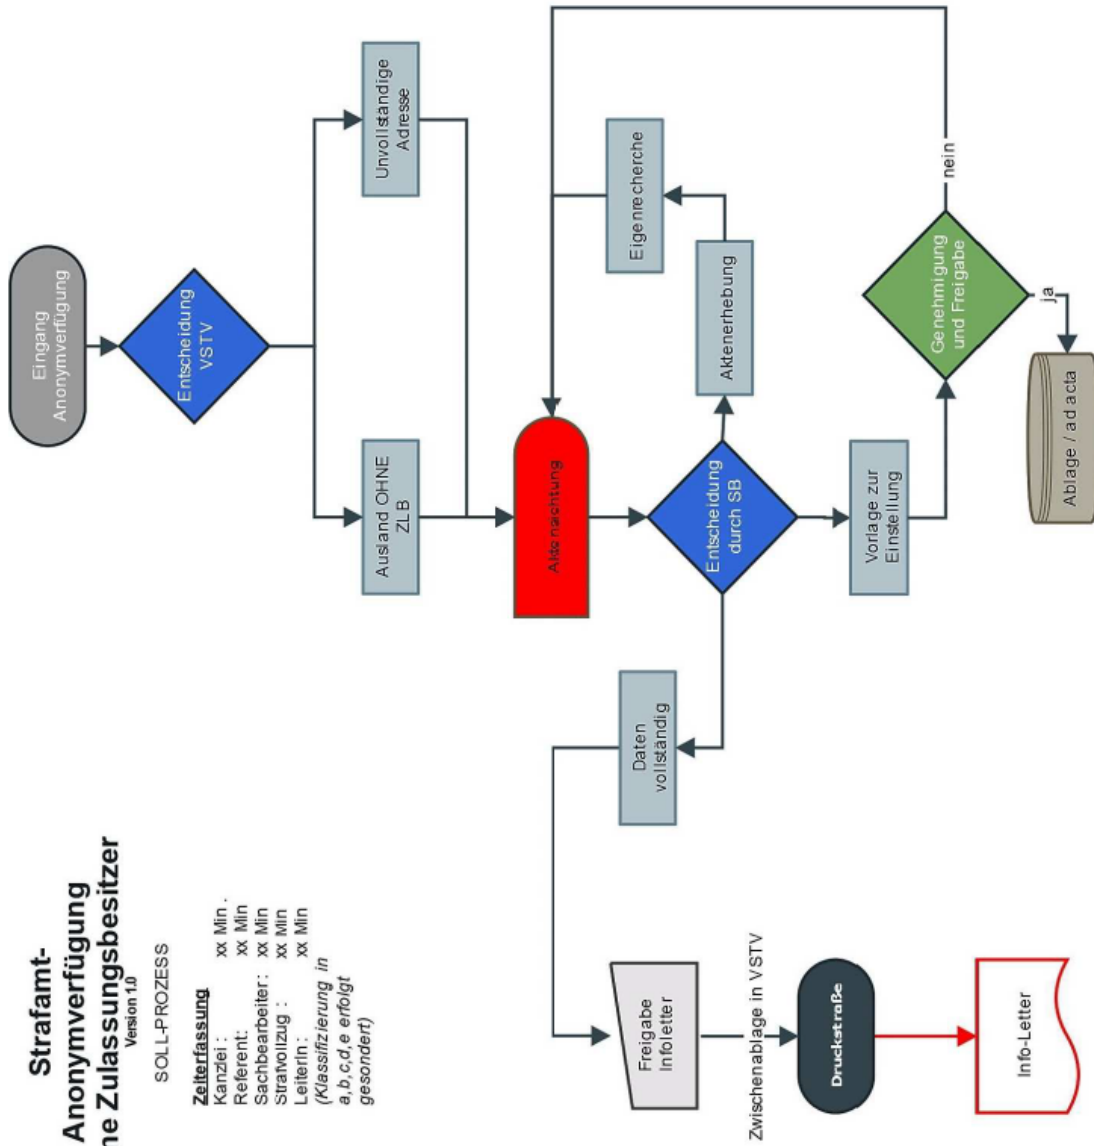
Strafamt-
Anonymverfügung
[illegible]ne Zulassungsbesitzer
Version 1.0

SOLL-PROZESS

Zeiterfassung
Kanzlei : xx Min.
Referent: xx Min
Sachbearbeiter : xx Min
Strafvollzug : xx Min
Leiterin : xx Min
(Klassifizierung in a,b,c,d,e erfolgt gesondert)

Eingang Anonymverfügung

Entscheidung VSTV

Unvollständige Adresse

Ausland OHNE ZLB

Aktennachtung

Entscheidung durch SB

Eigenrecherche

Aktenerhebung

Vorlage zur Einstellung

Genehmigung und Freigabe

nein

ja

Ablage / ad acta

Daten vollständig

Freigabe Infoletter

Zwischenablage in VSTV

Druckstraße

Info-Letter